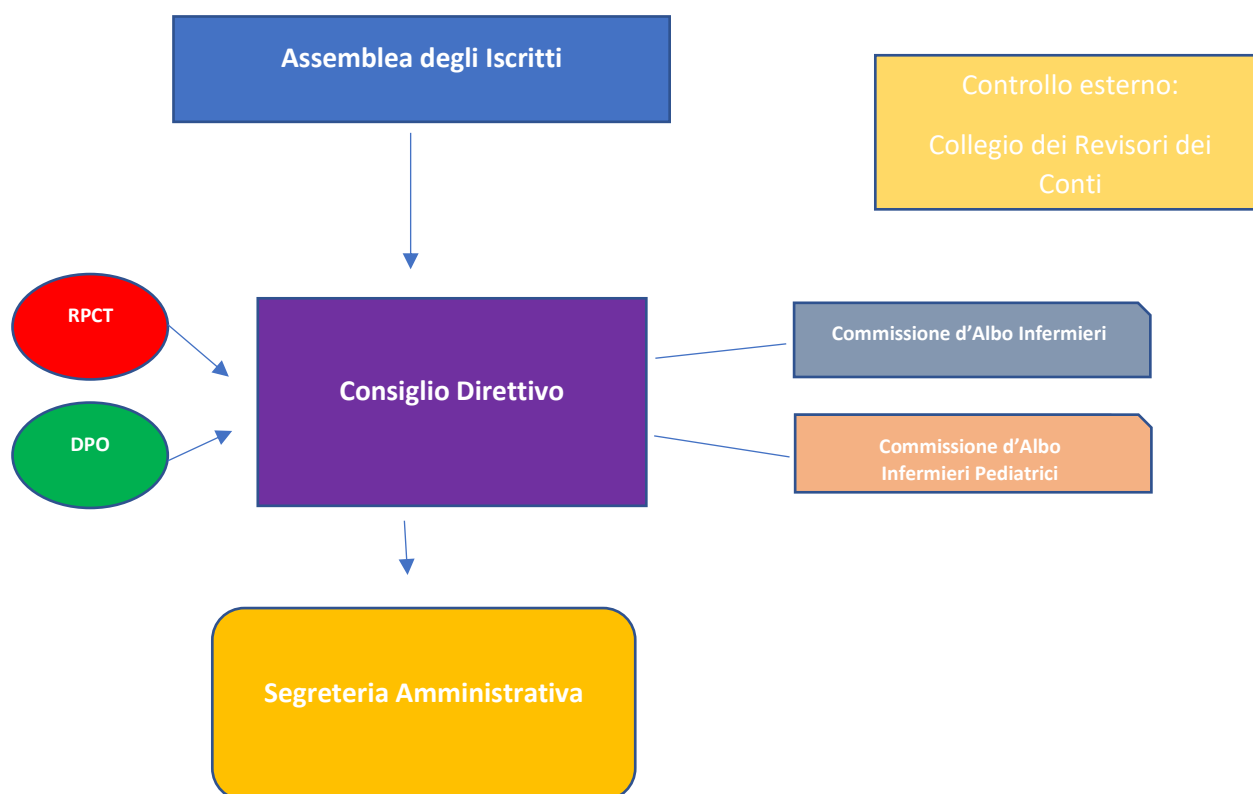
Assemblea degli Iscritti

Controllo esterno:

Collegio dei Revisori dei Conti

RPCT

DPO

Consiglio Direttivo

Commissione d’Albo Infermieri

Commissione d’Albo Infermieri Pediatrici

Segreteria Amministrativa